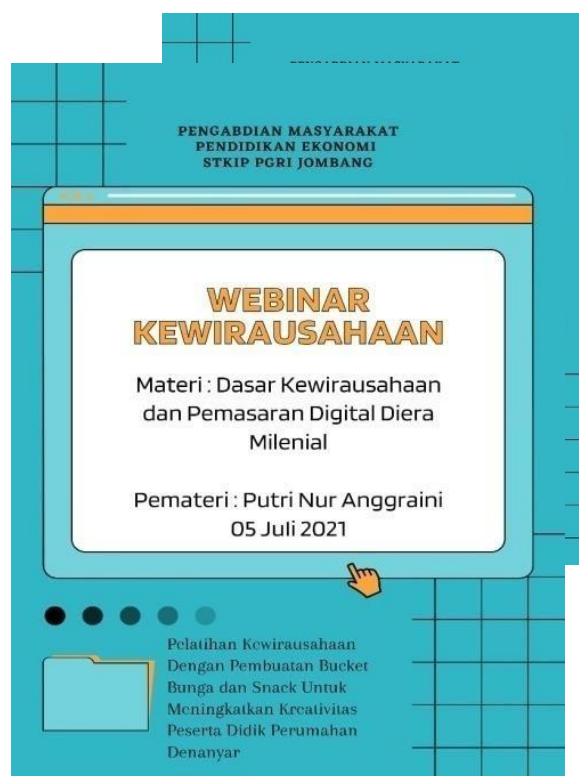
PENGABDIAN MASYARAKAT
PENDIDIKAN EKONOMI
STKIP PGRI JOMBANG

WEBINAR KEWIRAUSAHAAN

Materi : Dasar Kewirausahaan dan Pemasaran Digital Diera Milenial

Pemateri : Putri Nur Anggraini
05 Juli 2021

Pelatihan Kewirausahaan Dengan Pembuatan Bucket Bunga dan Snack Untuk Meningkatkan Kreativitas Peserta Didik Perumahan Denanyar